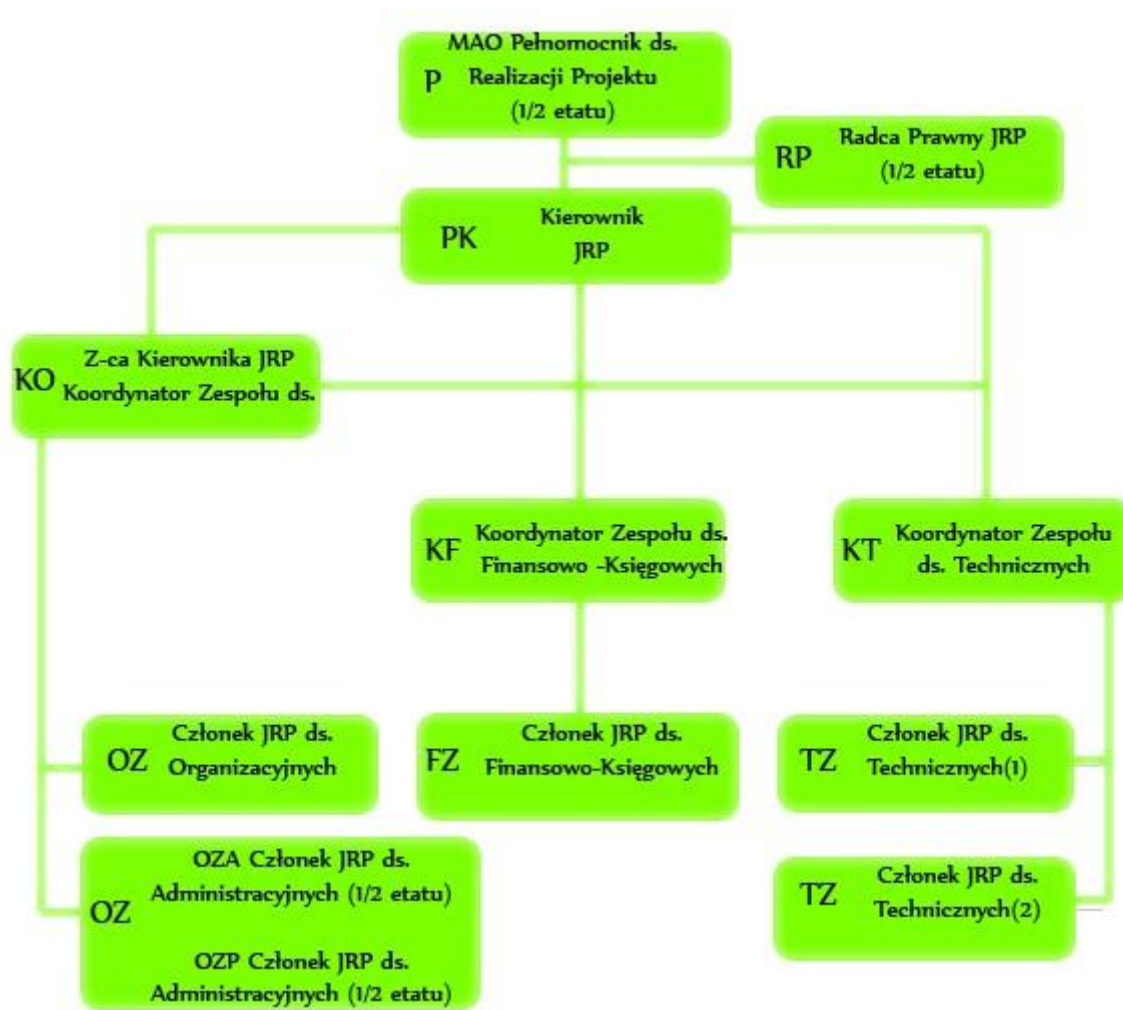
P MAO Pełnomocnik ds. Realizacji Projektu (1/2 etatu)

RP Radca Prawny JRP (1/2 etatu)

PK Kierownik JRP

KO Z-ca Kierownika JRP Koordynator Zespołu ds.

KF Koordynator Zespołu ds. Finansowo -Księgowych

KT Koordynator Zespołu ds. Technicznych

OZ Członek JRP ds. Organizacyjnych

FZ Członek JRP ds. Finansowo-Księgowych

TZ Członek JRP ds. Technicznych(1)

OZ OZA Członek JRP ds. Administracyjnych (1/2 etatu)

OZP Członek JRP ds. Administracyjnych (1/2 etatu)

TZ Członek JRP ds. Technicznych(2)